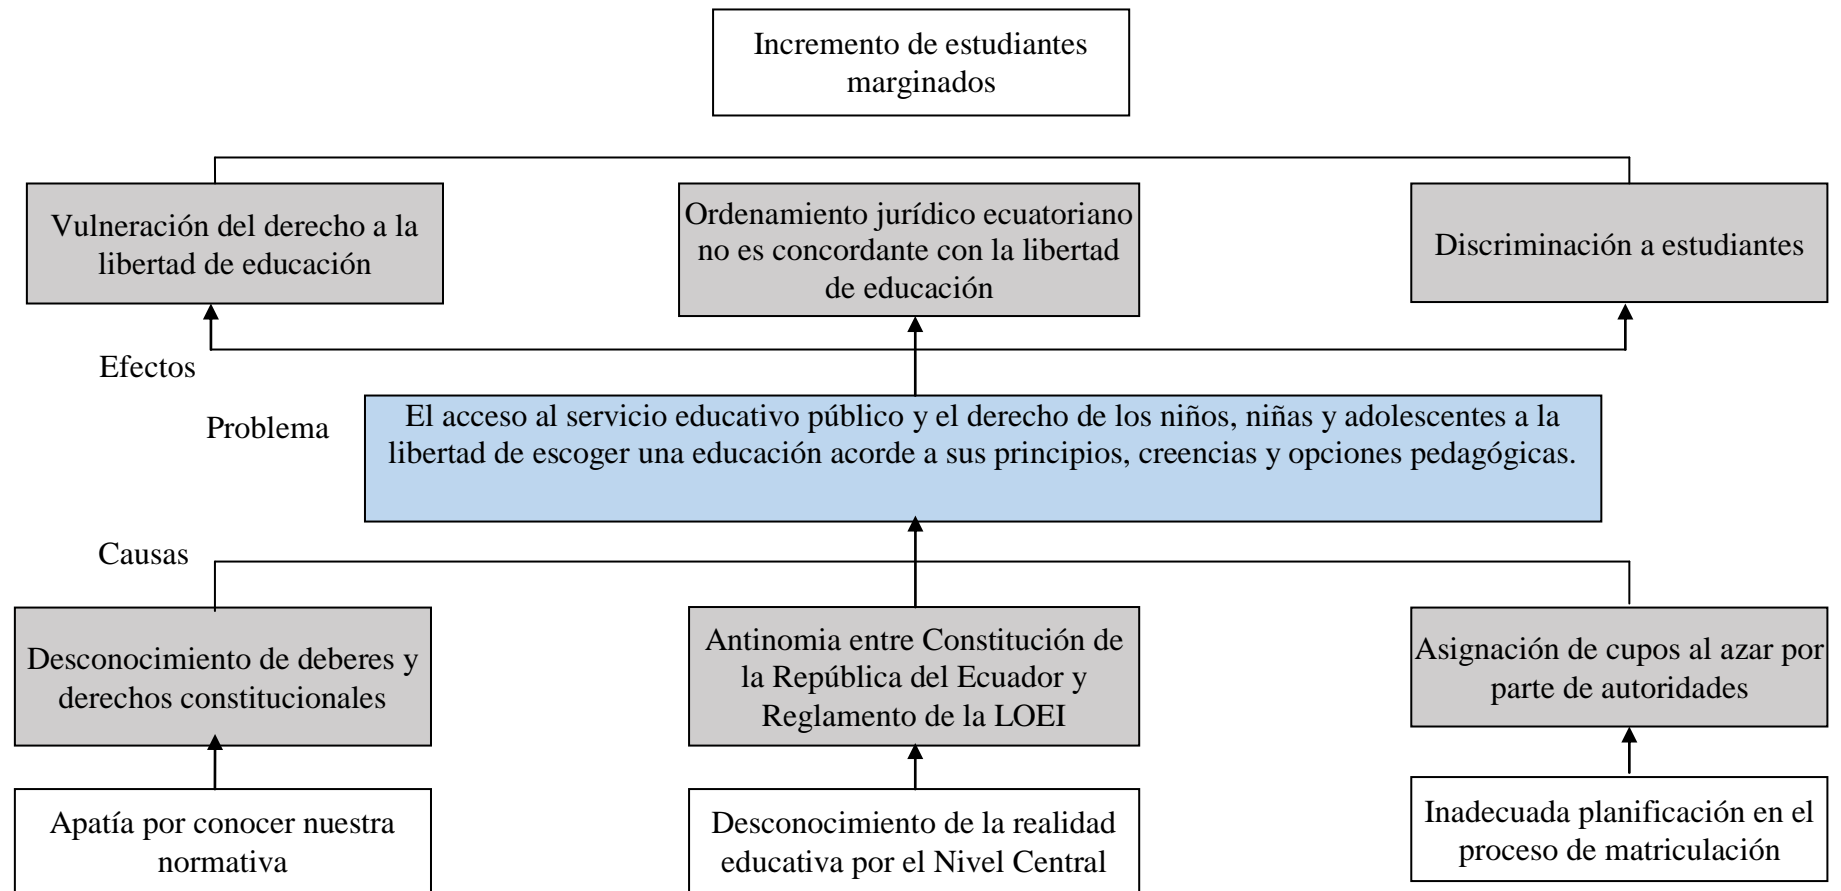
Incremento de estudiantes marginados

Vulneración del derecho a la libertad de educación

Ordenamiento jurídico ecuatoriano no es concordante con la libertad de educación

Discriminación a estudiantes

Efectos

Problema

El acceso al servicio educativo público y el derecho de los niños, niñas y adolescentes a la libertad de escoger una educación acorde a sus principios, creencias y opciones pedagógicas.

Causas

Desconocimiento de deberes y derechos constitucionales

Antinomia entre Constitución de la República del Ecuador y Reglamento de la LOEI

Asignación de cupos al azar por parte de autoridades

Apatía por conocer nuestra normativa

Desconocimiento de la realidad educativa por el Nivel Central

Inadecuada planificación en el proceso de matriculación